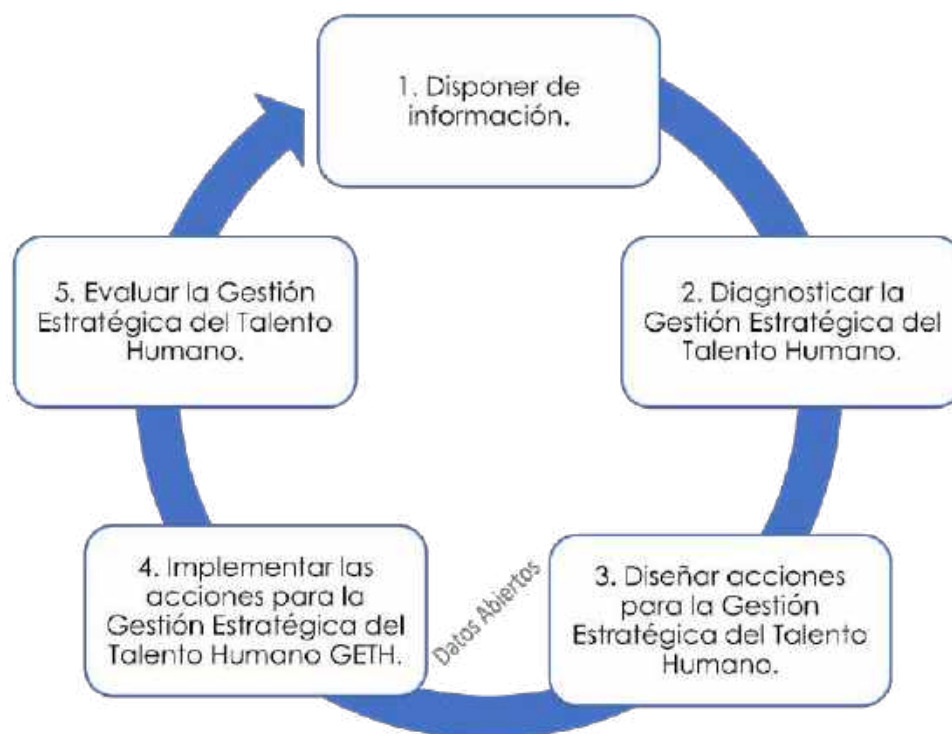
1. Disponer de información.

2. Diagnosticar la Gestión Estratégica del Talento Humano.

3. Diseñar acciones para la Gestión Estratégica del Talento Humano.

Datos Abiertos

4. Implementar las acciones para la Gestión Estratégica del Talento Humano GETH.

5. Evaluar la Gestión Estratégica del Talento Humano.